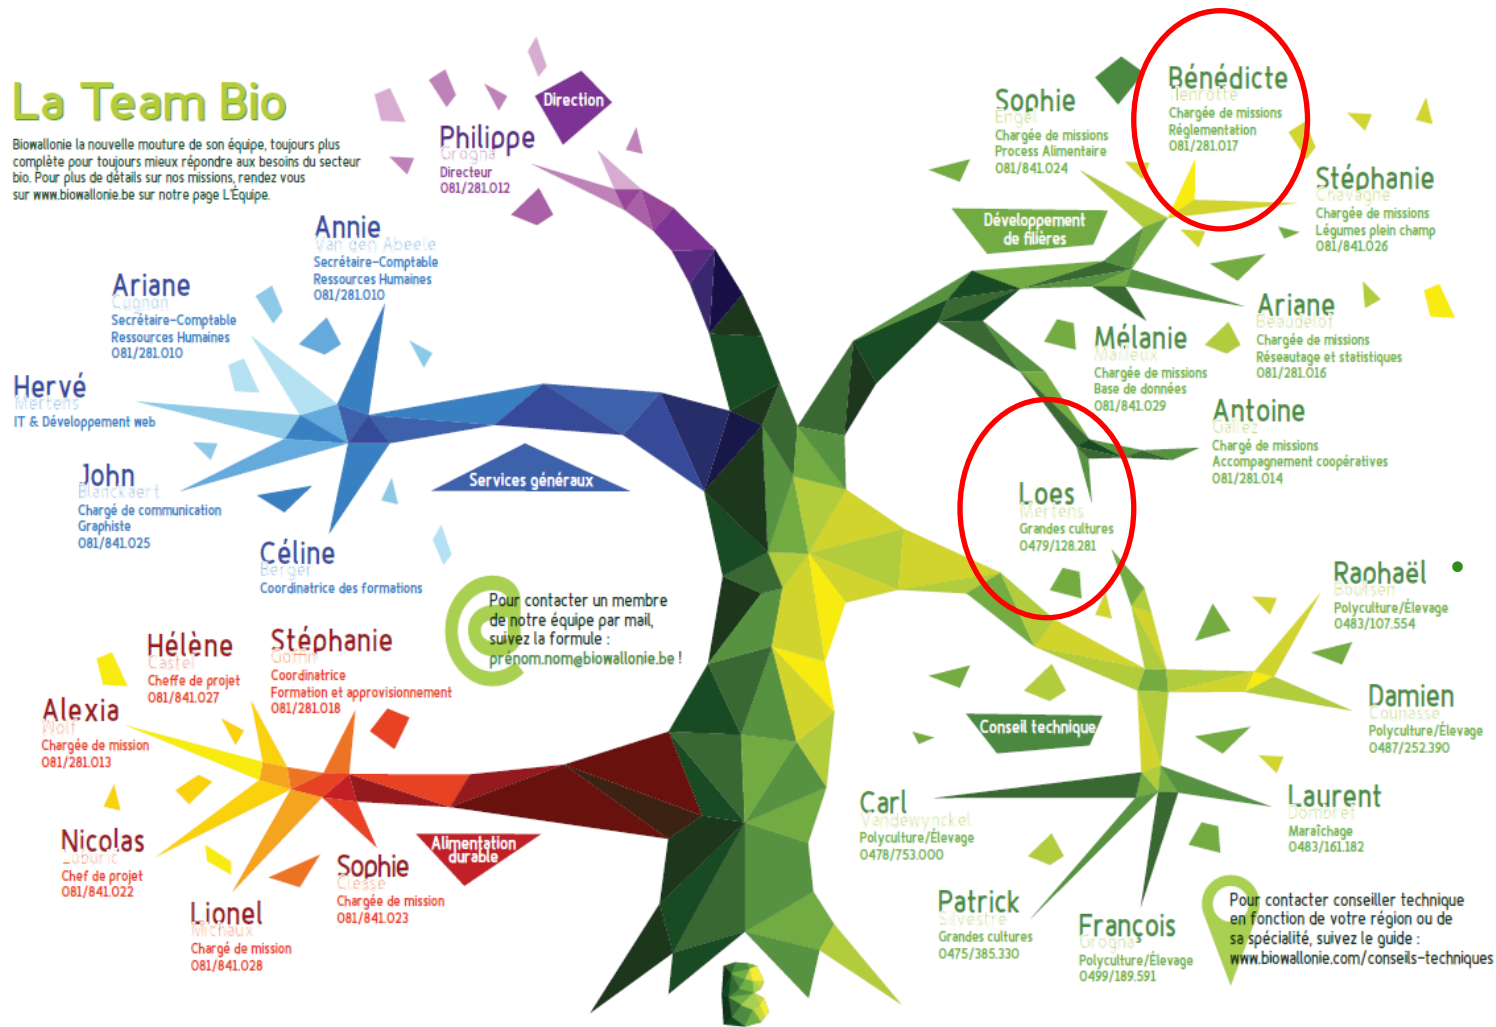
La Team Bio

Biowallonie la nouvelle mouture de son équipe, toujours plus complète pour toujours mieux répondre aux besoins du secteur bio. Pour plus de détails sur nos missions, rendez vous sur www.biowallonie.be sur notre page L'Équipe.

Direction

Philippe
Grogna
Directeur
081/281.012

Annie
Van den Abeele
Secrétaire-Comptable
Ressources Humaines
081/281.010

Ariane
Cugnon
Secrétaire-Comptable
Ressources Humaines
081/281.010

Hervé
Mertens
IT & Développement web

John
Blanckaert
Chargé de communication
Graphiste
081/841.025

Céline
Berger
Coordinatrice des formations

Services généraux

Pour contacter un membre de notre équipe par mail, suivez la formule :
prénom.nom@biowallonie.be !

Hélène
Castel
Cheffe de projet
081/841.027

Stéphanie
Dolmn
Coordinatrice
Formation et approvisionnement
081/281.018

Alexia
Wolf
Chargée de mission
081/281.013

Nicolas
Luburic
Chef de projet
081/841.022

Sophie
Clesse
Chargée de mission
081/841.023

Alimentation durable

Lionel
Michaux
Chargé de mission
081/841.028

Sophie
Engel
Chargée de missions
Process Alimentaire
081/841.024

Bénédicte
Henrotte
Chargée de missions
Réglementation
081/281.017

Stéphanie
Chavagne
Chargée de missions
Légumes plein champ
081/841.026

Développement de filières

Ariane
Beaudelot
Chargée de missions
Réseautage et statistiques
081/281.016

Mélanie
Mailleux
Chargée de missions
Base de données
081/841.029

Antoine
Dallez
Chargé de missions
Accompagnement coopératives
081/281.014

Loes
Mertens
Grandes cultures
0479/128.281

Raphaël
Boutsen
Polyculture/Élevage
0483/107.554

Damien
Counasse
Polyculture/Élevage
0487/252.390

Conseil technique

Carl
Vandewynckel
Polyculture/Élevage
0478/753.000

Laurent
Dombret
Maraîchage
0483/161.182

Patrick
Silvestre
Grandes cultures
0475/385.330

François
Grogna
Polyculture/Élevage
0499/189.591

Pour contacter conseiller technique en fonction de votre région ou de sa spécialité, suivez le guide :
www.biowallonie.com/conseils-techniques